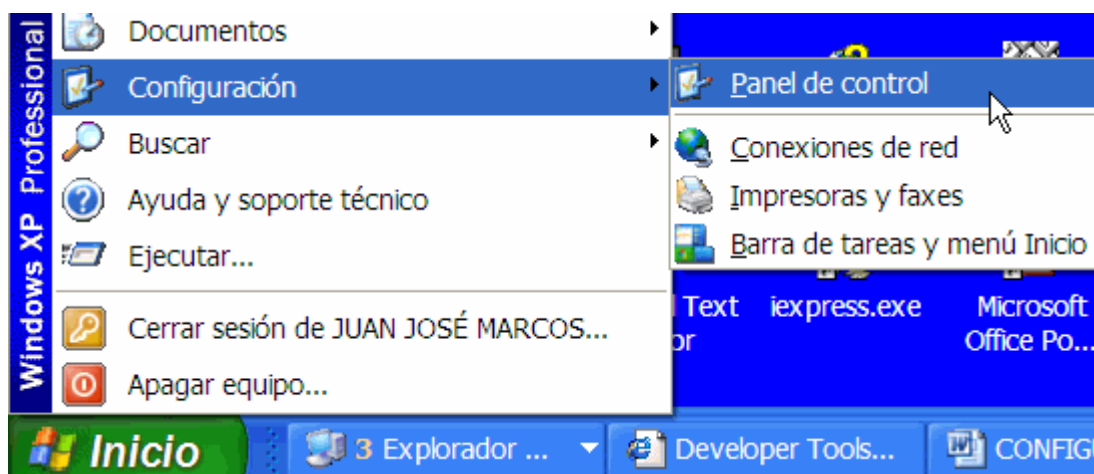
Windows XP Professional

Documentos
Configuración
Buscar
Ayuda y soporte técnico
Ejecutar...
Cerrar sesión de JUAN JOSÉ MARCOS...
Apagar equipo...

Panel de control
Conexiones de red
Impresoras y faxes
Barra de tareas y menú Inicio

l Text
or
iexpress.exe
Microsoft
Office Po...

Inicio
3 Explorador ...
Developer Tools...
CONFIGU